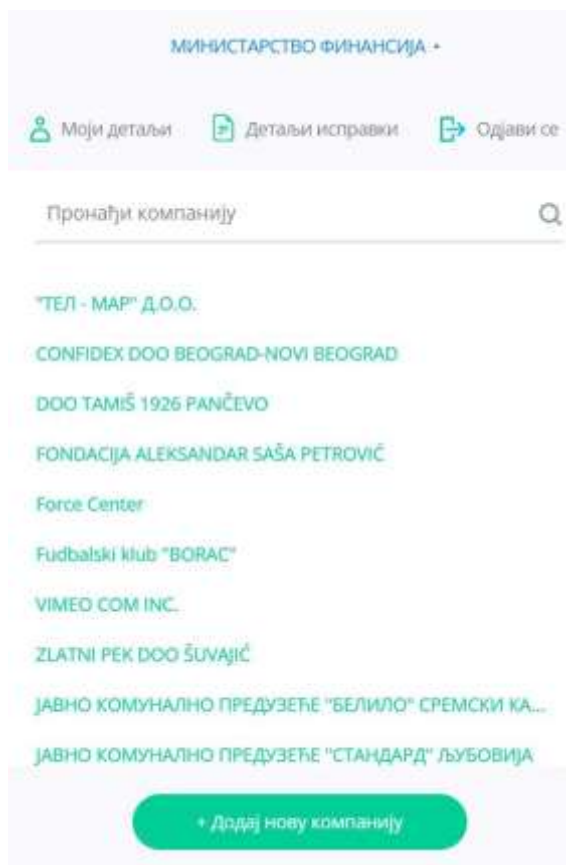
МИНИСТАРСТВО ФИНАНСИЈА ▾

Моји детаљи Детаљи исправки Одјави се

Пронађи компанију

"ТЕЛ - МАР" Д.О.О.

CONFIDEX DOO BEOGRAD-NOVI BEOGRAD

DOO TAMIŠ 1926 PANČEVO

FONDACIJA ALEKSANDAR SAŠA PETROVIĆ

Force Center

Fudbalski klub "BORAC"

VIMEO COM INC.

ZLATNI PEK DOO ŠUVAJIĆ

ЈАВНО КОМУНАЛНО ПРЕДУЗЕЋЕ "БЕЛИЛО" СРЕМСКИ КА...

ЈАВНО КОМУНАЛНО ПРЕДУЗЕЋЕ "СТАНДАРД" ЉУБОВИЈА

+ Додај нову компанију